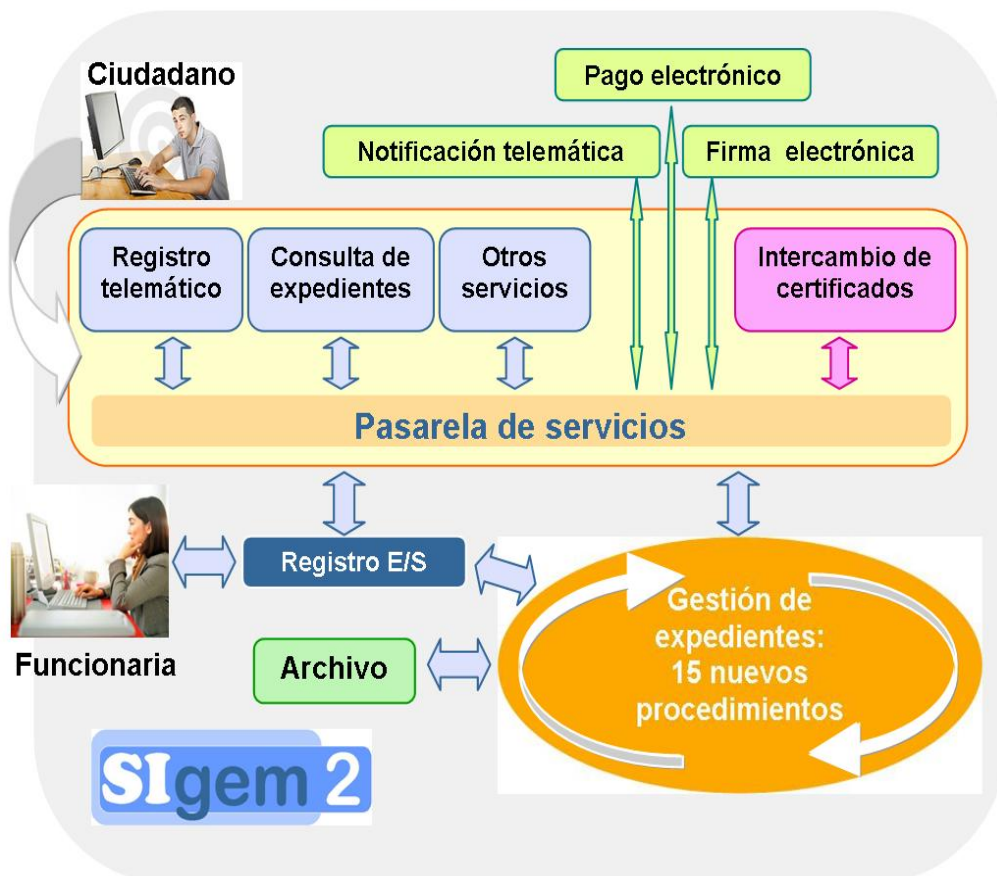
Ciudadano

Pago electrónico

Notificación telemática

Firma electrónica

Registro telemático

Consulta de expedientes

Otros servicios

Intercambio de certificados

Pasarela de servicios

Registro E/S

Gestión de expedientes: 15 nuevos procedimientos

Funcionaria

Archivo

SIgem 2